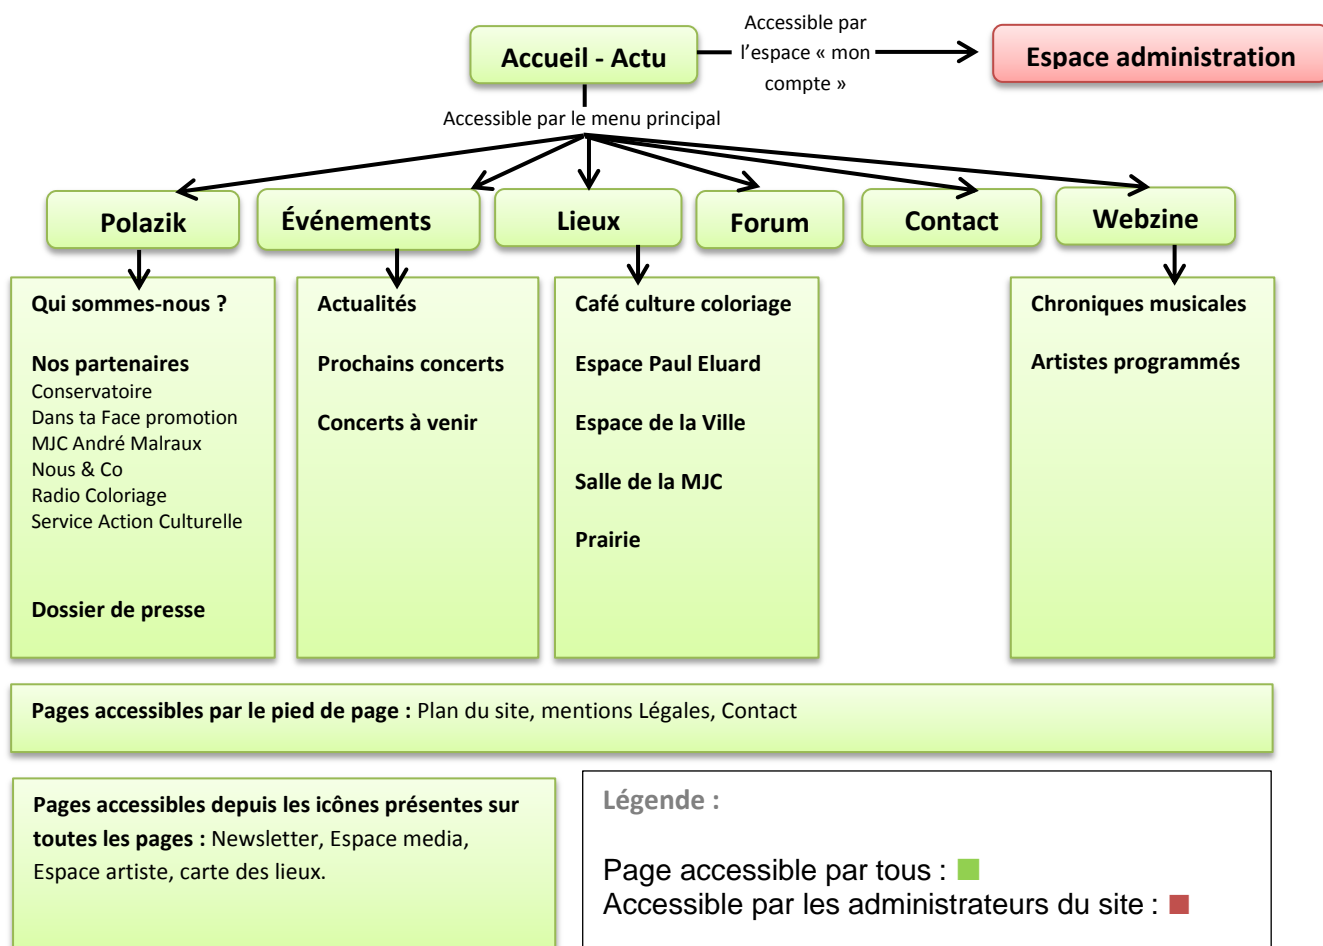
Accueil - Actu

Accessible par l'espace « mon compte »

Espace administration

Accessible par le menu principal

Polazik

Événements

Lieux

Forum

Contact

Webzine

Qui sommes-nous ?

Nos partenaires
Conservatoire
Dans ta Face promotion
MJC André Malraux
Nous & Co
Radio Coloriage
Service Action Culturelle

Dossier de presse

Actualités

Prochains concerts

Concerts à venir

Café culture coloriage

Espace Paul Eluard

Espace de la Ville

Salle de la MJC

Prairie

Chroniques musicales

Artistes programmés

Pages accessibles par le pied de page : Plan du site, mentions Légales, Contact

Pages accessibles depuis les icônes présentes sur toutes les pages : Newsletter, Espace media, Espace artiste, carte des lieux.

Légende :

Page accessible par tous :
Accessible par les administrateurs du site :